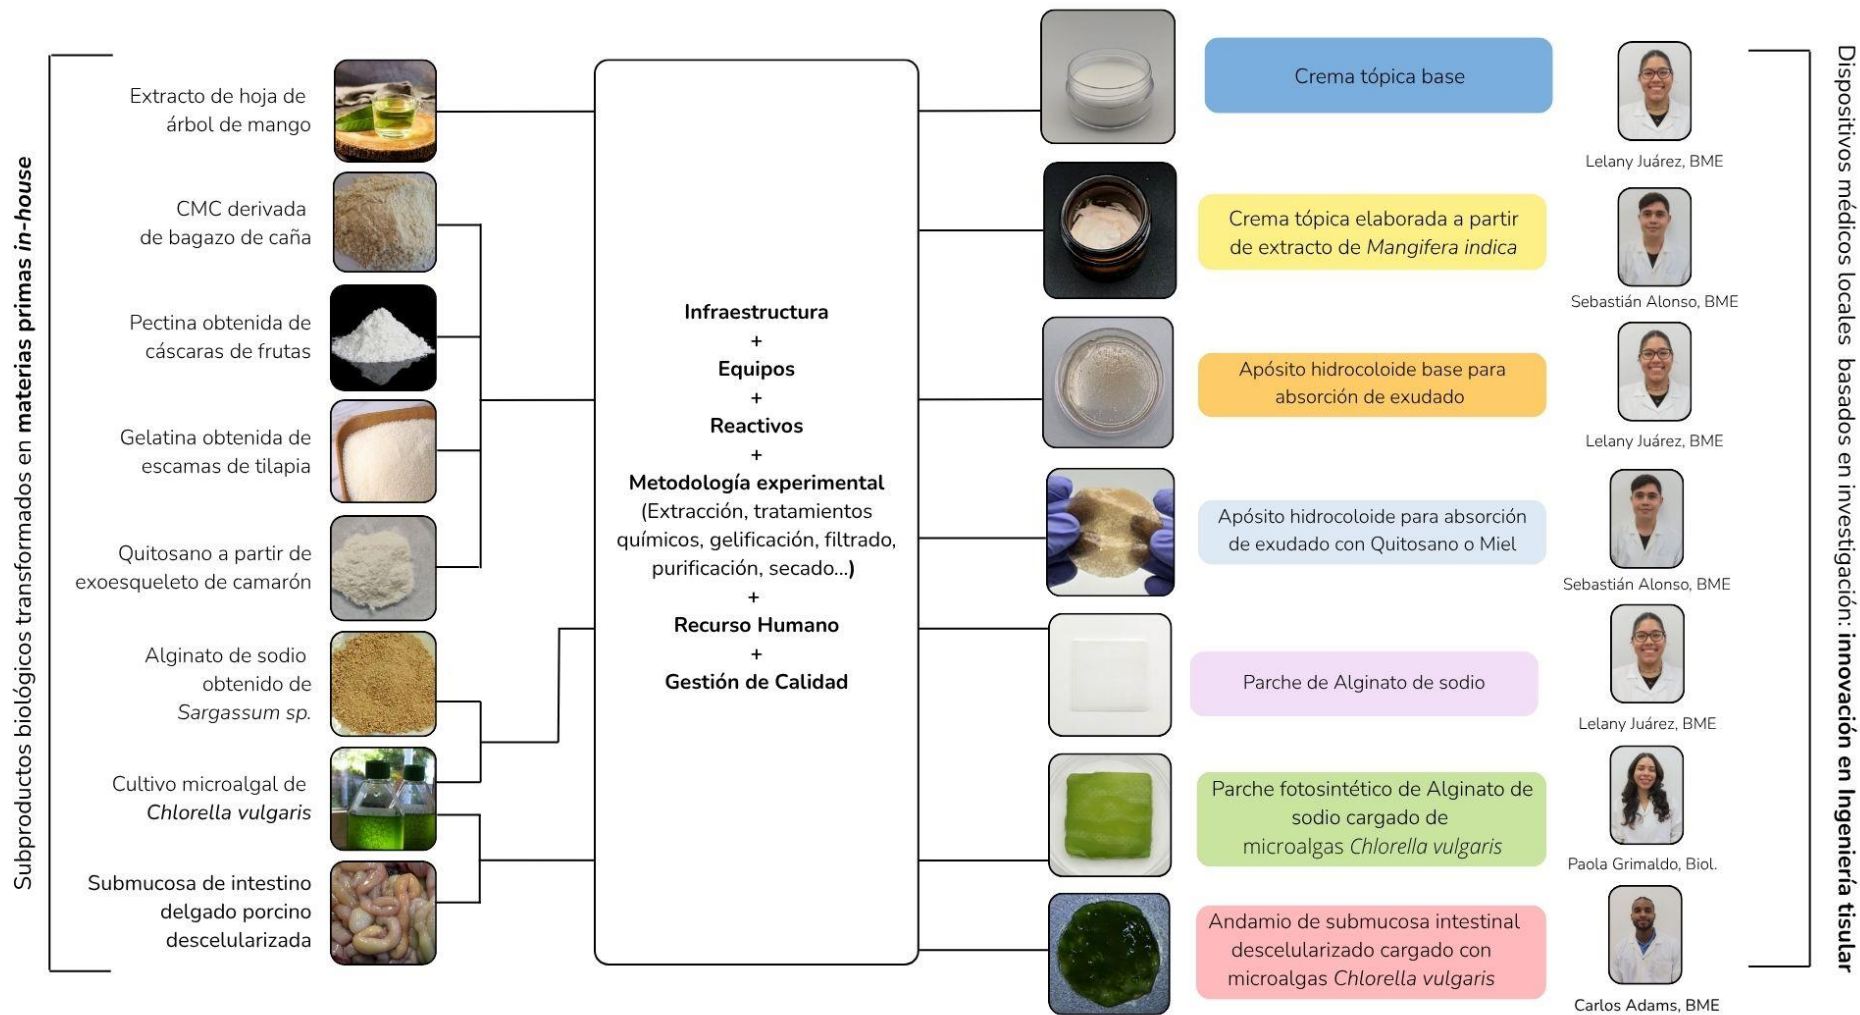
Subproductos biológicos transformados en **materias primas *in-house***

Extracto de hoja de árbol de mango

CMC derivada de bagazo de caña

Pectina obtenida de cáscaras de frutas

Gelatina obtenida de escamas de tilapia

Quitosano a partir de exoesqueleto de camarón

Alginato de sodio obtenido de *Sargassum sp.*

Cultivo microalgal de *Chlorella vulgaris*

Submucosa de intestino delgado porcino descelularizada

**Infraestructura**
+
**Equipos**
+
**Reactivos**
+
**Metodología experimental**
(Extracción, tratamientos químicos, gelificación, filtrado, purificación, secado...)
+
**Recurso Humano**
+
**Gestión de Calidad**

Crema tópica base

Lelany Juárez, BME

Crema tópica elaborada a partir de extracto de *Mangifera indica*

Sebastián Alonso, BME

Apósito hidrocoloide base para absorción de exudado

Lelany Juárez, BME

Apósito hidrocoloide para absorción de exudado con Quitosano o Miel

Sebastián Alonso, BME

Parche de Alginato de sodio

Lelany Juárez, BME

Parche fotosintético de Alginato de sodio cargado de microalgas *Chlorella vulgaris*

Paola Grimaldo, Biol.

Andamio de submucosa intestinal descelularizado cargado con microalgas *Chlorella vulgaris*

Carlos Adams, BME

Dispositivos médicos locales basados en investigación: **innovación en Ingeniería tisular**